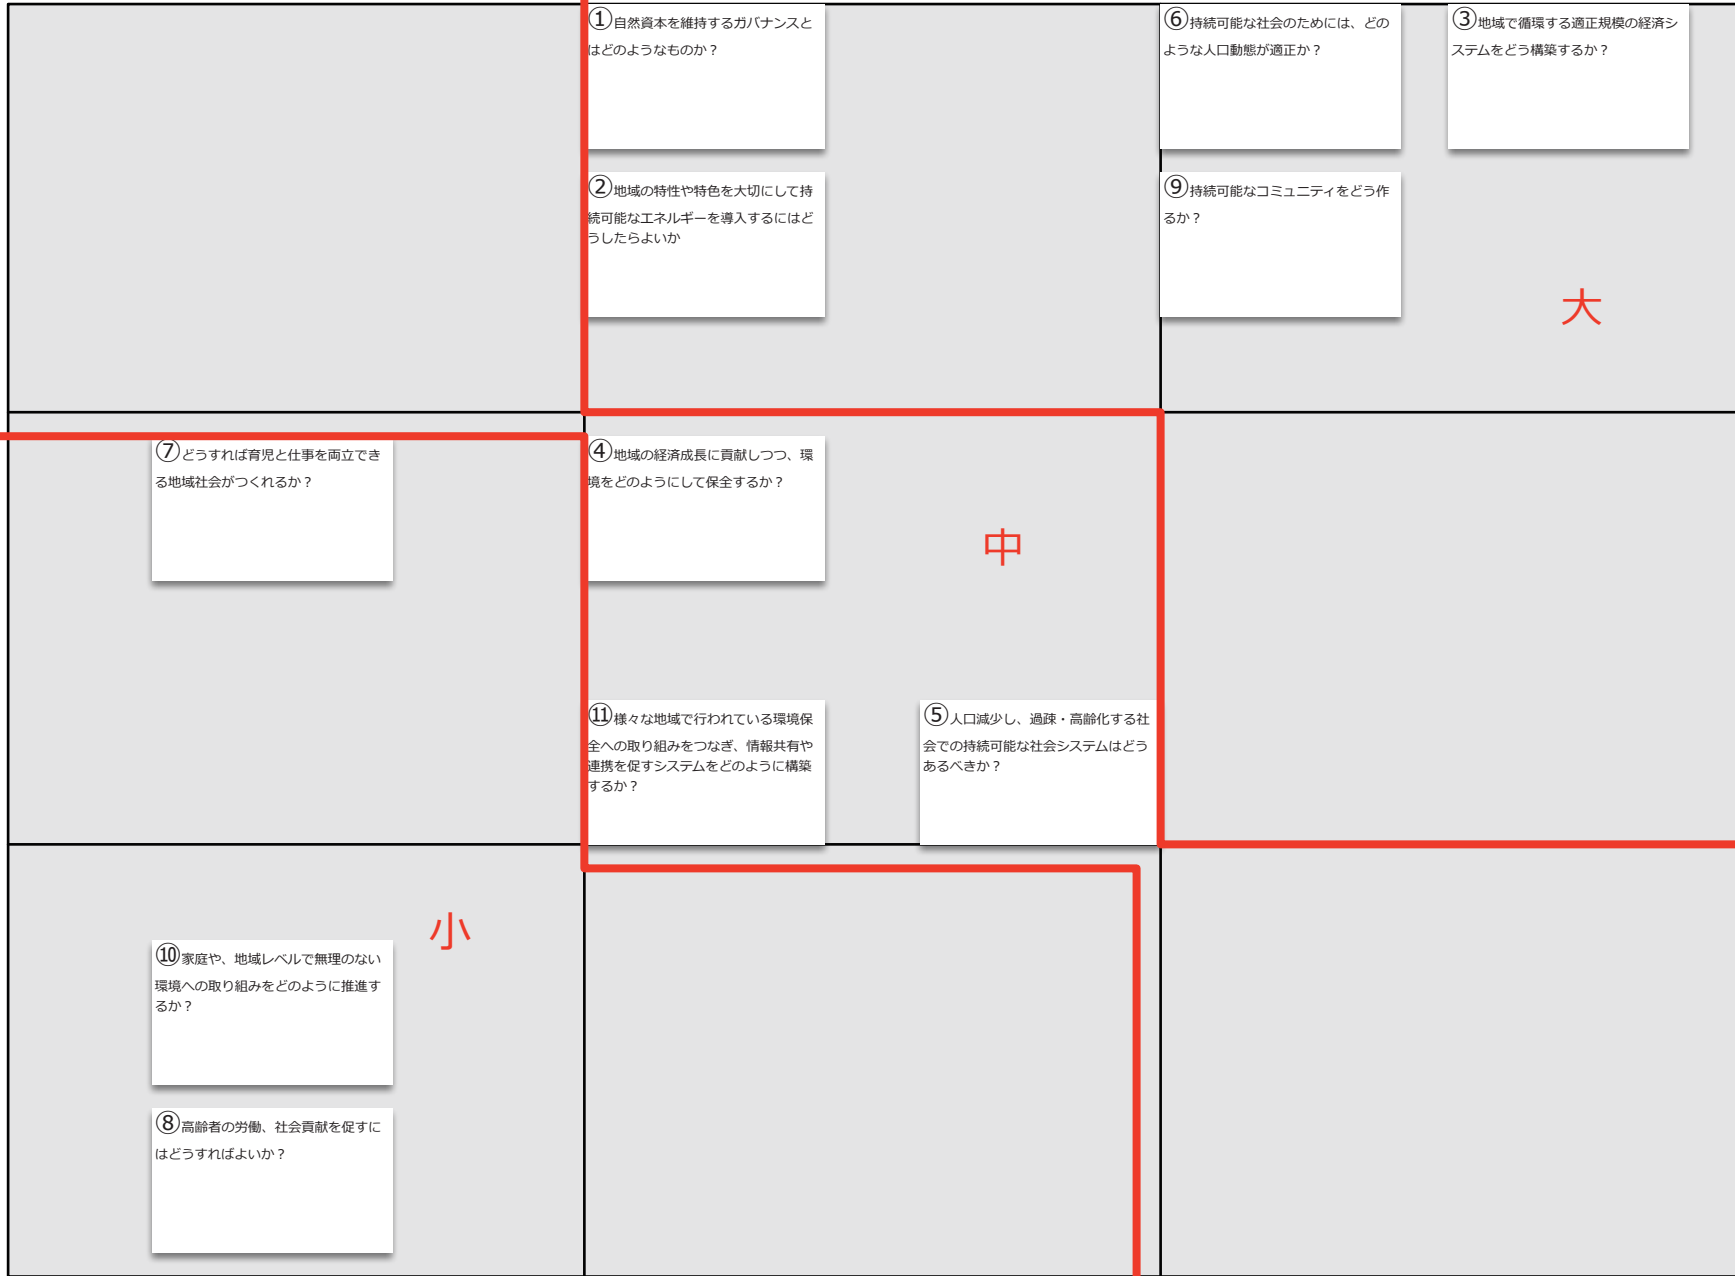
①自然資本を維持するガバナンスとはどのようなものか？

⑥持続可能な社会のためには、どのような人口動態が適正か？

③地域で循環する適正規模の経済システムをどう構築するか？

②地域の特性や特色を大切にして持続可能なエネルギーを導入するにはどうしたらよいか

⑨持続可能なコミュニティをどう作るか？

大

⑦どうすれば育児と仕事を両立できる地域社会がつくれるか？

④地域の経済成長に貢献しつつ、環境をどのようにして保全するか？

中

⑪様々な地域で行われている環境保全への取り組みをつなぎ、情報共有や連携を促すシステムをどのように構築するか？

⑤人口減少し、過疎・高齢化する社会での持続可能な社会システムはどうあるべきか？

小

⑩家庭や、地域レベルで無理のない環境への取り組みをどのように推進するか？

⑧高齢者の労働、社会貢献を促すにはどうすればよいか？